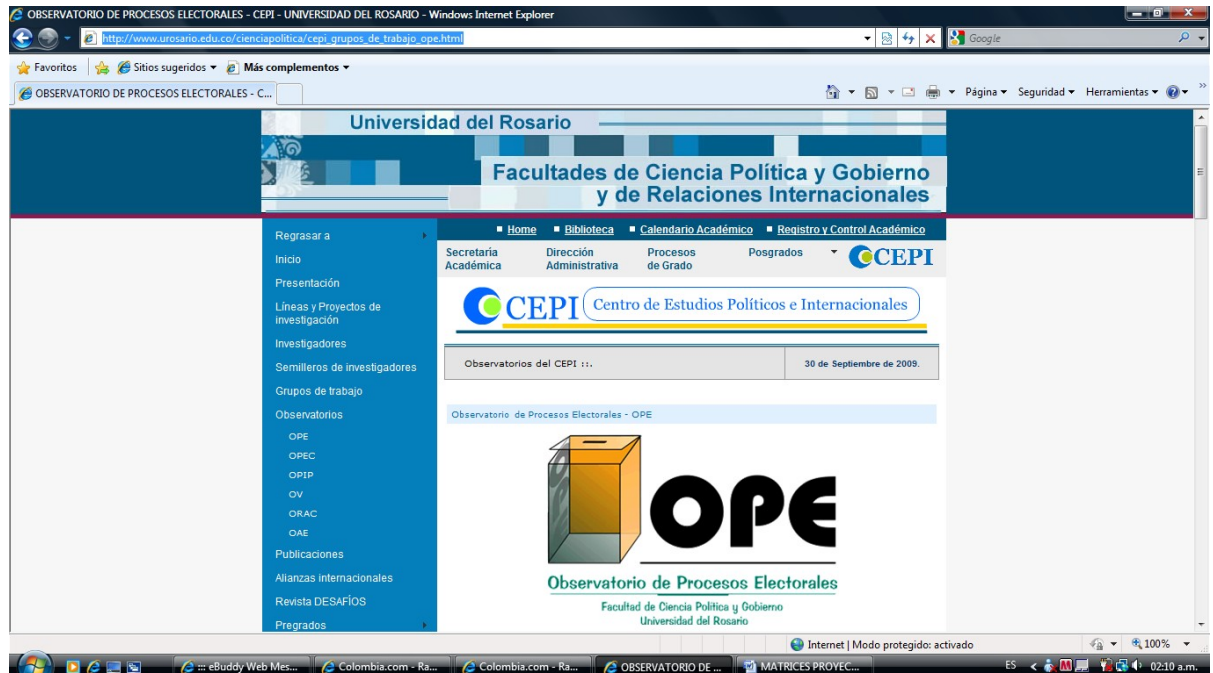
OBSERVATORIO DE PROCESOS ELECTORALES - CEPI - UNIVERSIDAD DEL ROSARIO - Windows Internet Explorer

http://www.urosario.edu.co/cienciapolitica/cepi_grupos_de_trabajo_ope.html

Google

Favoritos | Sitios sugeridos ▾ | Más complementos ▾

OBSERVATORIO DE PROCESOS ELECTORALES - C...

Página ▾ Seguridad ▾ Herramientas ▾

Universidad del Rosario

Facultades de Ciencia Política y Gobierno y de Relaciones Internacionales

Home ■ Biblioteca ■ Calendario Académico ■ Registro y Control Académico

Secretaria Académica | Dirección Administrativa | Procesos de Grado | Posgrados | CEPI

Regrasar a
Inicio
Presentación
Líneas y Proyectos de investigación
Investigadores
Semilleros de investigadores
Grupos de trabajo
Observatorios
OPE
OPEC
OPIP
OV
ORAC
OAE
Publicaciones
Alianzas internacionales
Revista DESAFÍOS
Pregrados

CEPI Centro de Estudios Políticos e Internacionales

Observatorios del CEPI ::.

30 de Septiembre de 2009.

Observatorio de Procesos Electorales - OPE

OPE

Observatorio de Procesos Electorales

Facultad de Ciencia Política y Gobierno
Universidad del Rosario

Internet | Modo protegido: activado

100%

:: eBuddy Web Mes... | Colombia.com - Ra... | Colombia.com - Ra... | OBSERVATORIO DE ... | MATRICES PROYEC...

ES 02:10 a.m.